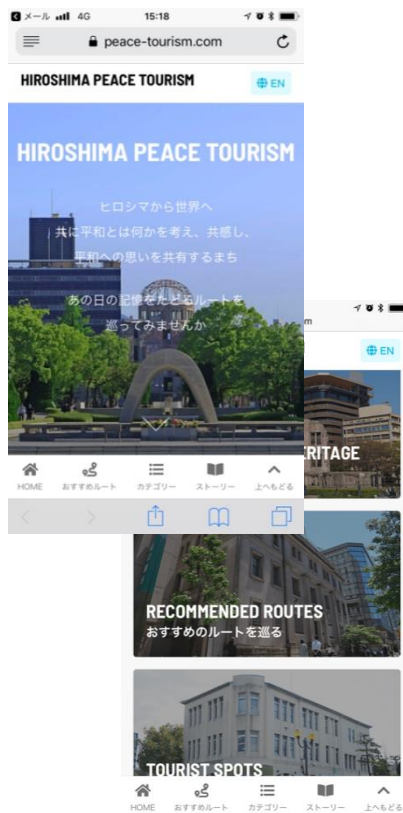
メール 4G 15:18

peace-tourism.com

HIROSHIMA PEACE TOURISM

EN

HIROSHIMA PEACE TOURISM

ヒロシマから世界へ
共に平和とは何かを考え、共感し、
平和への思いを共有するまち

あの日の記憶をたどるルートを
巡ってみませんか

HOME おすすめルート カテゴリー ストーリー 上へもどる

m

EN

RITAGE

RECOMMENDED ROUTES
おすすめのルートを巡る

TOURIST SPOTS

HOME おすすめルート カテゴリー ストーリー 上へもどる